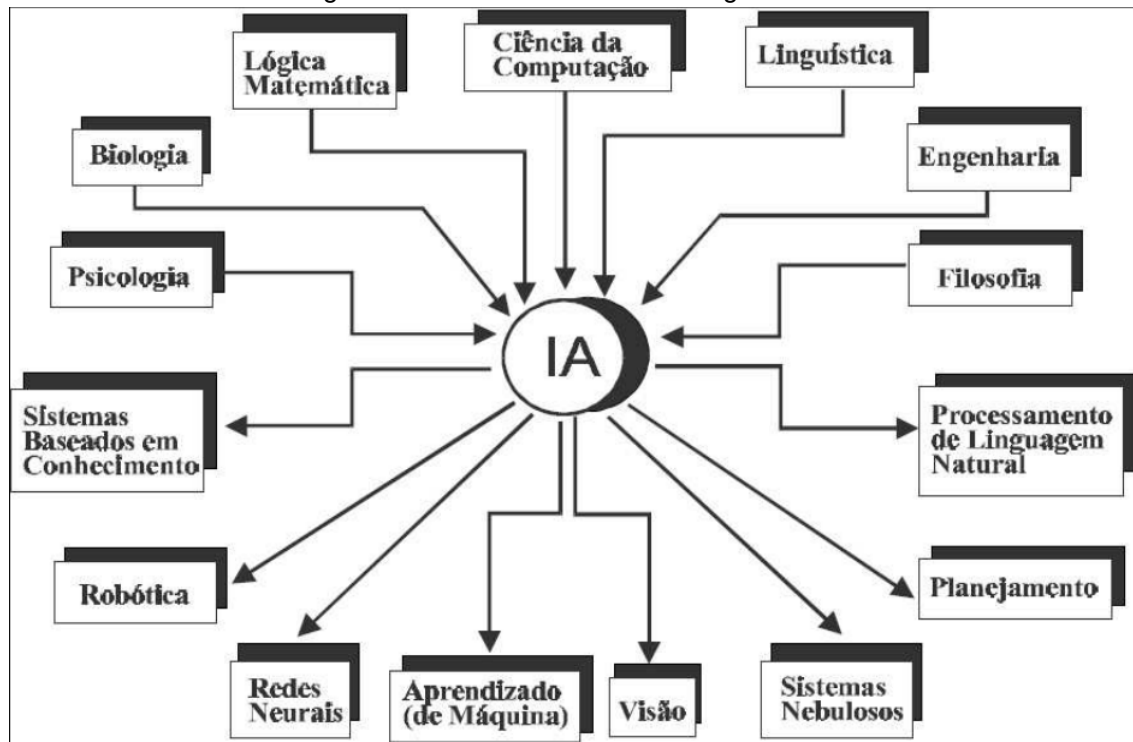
Lógica Matemática

Ciência da Computação

Linguística

Biologia

Engenharia

Psicologia

Filosofia

IA

Sistemas Baseados em Conhecimento

Processamento de Linguagem Natural

Robótica

Planejamento

Redes Neurais

Aprendizado (de Máquina)

Visão

Sistemas Nebulosos